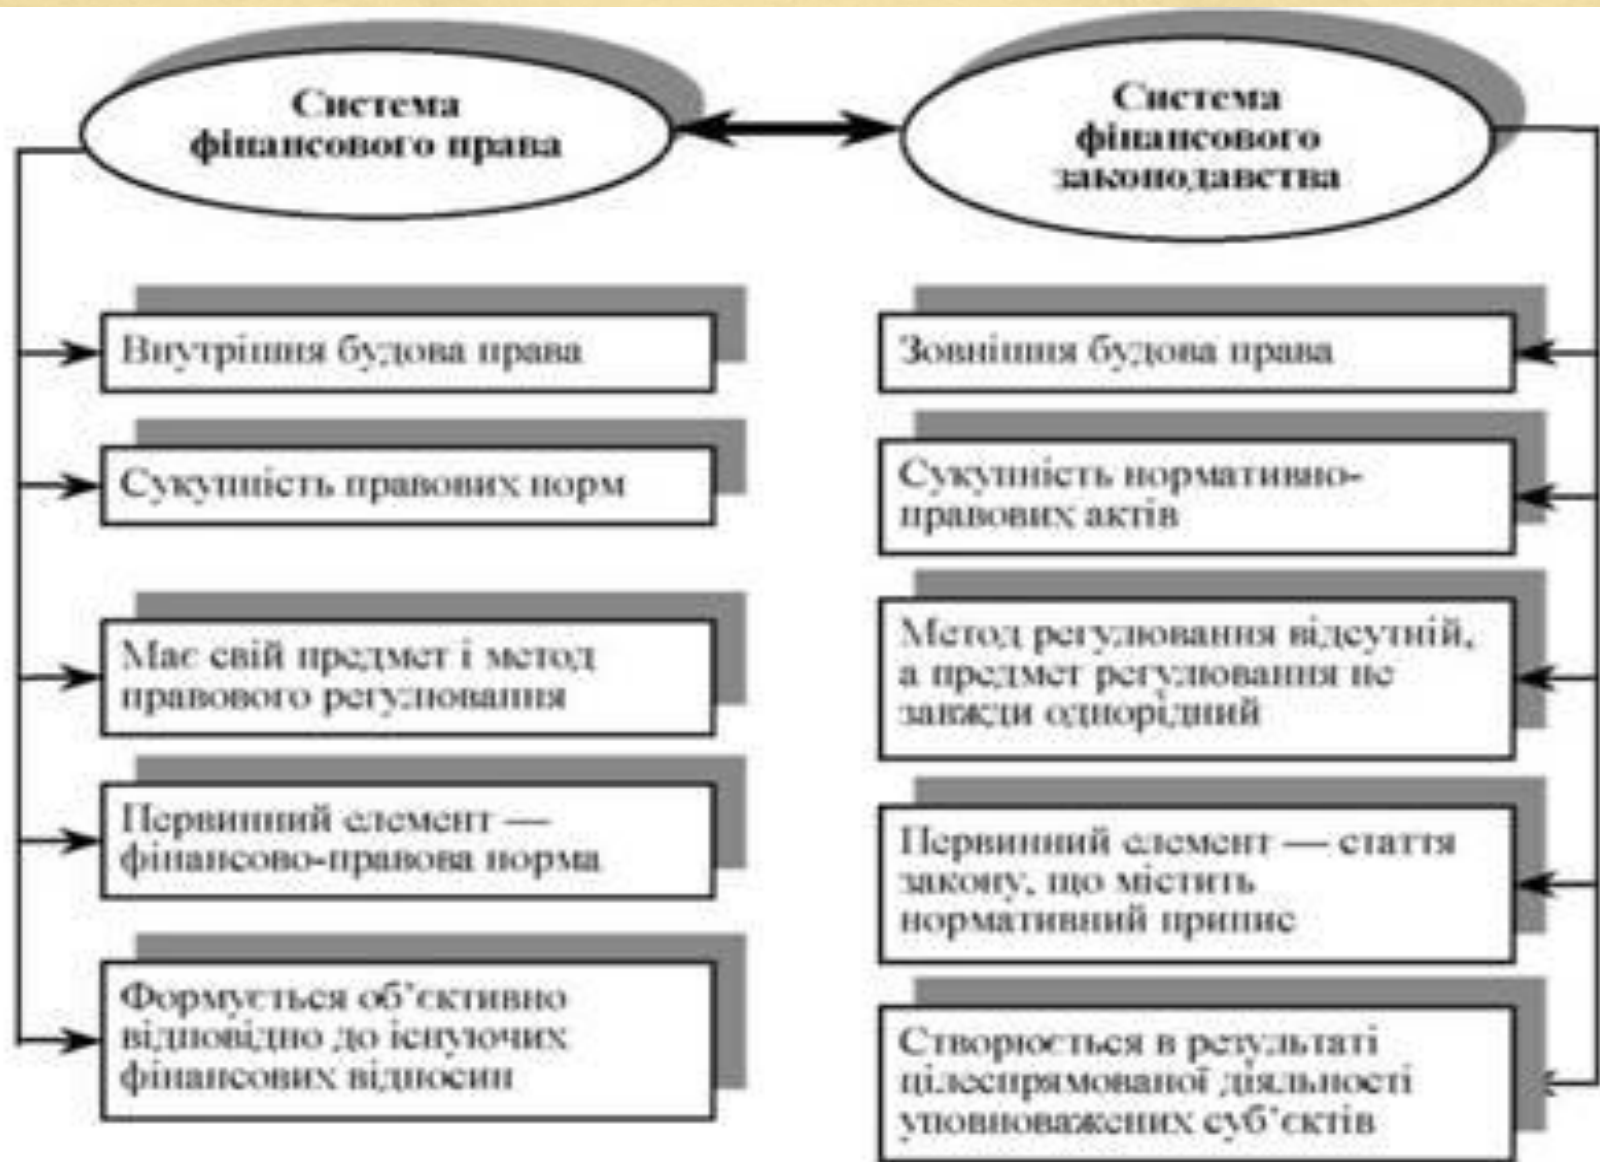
Система фінансового права

Система фінансового законодавства

Внутрішня будова права

Сукупність правових норм

Має свій предмет і метод правового регулювання

Первинний елемент — фінансово-правова норма

Формується об'єктивно відповідно до існуючих фінансових відносин

Зовнішня будова права

Сукупність нормативно-правових актів

Метод регулювання відсутній, а предмет регулювання не завжди однорідний

Первинний елемент — стаття закону, що містить нормативний припис

Створюється в результаті цілеспрямованої діяльності уповноважених суб'єктів